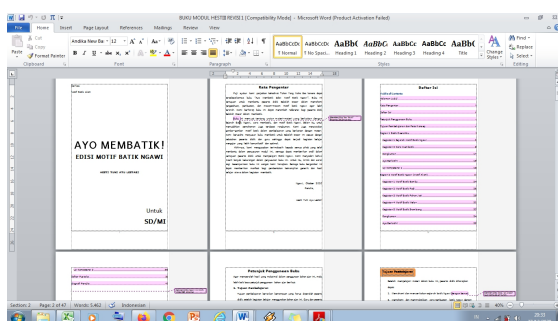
BUKU MODUL HESTIB REVISI 1 [Compatibility Mode] - Microsoft Word (Product Activation Failed)

File Home Insert Page Layout References Mailings Review View

Cut
Copy
Format Painter
Paste
Clipboard

Andika New Bas 12
Font

Paragraph

AaBbCcDc ¶ Normal
AaBbCcDc ¶ No Spaci...
AaBbC Heading 1
AaBbCc Heading 2
AaBbCc Heading 3
AaBbCc Heading 4
AaBbC Title
Change Styles
Styles

Find
Replace
Select
Editing

AYO MEMBATIK!
EDISI MOTIF BATIK NGAWI

Untuk
SD/MI

Kata Pengantar

Daftar Isi

Petunjuk Penggunaan Buku

Tujuan Pembelajaran

Section: 2 Page: 2 of 47 Words: 5.462 Indonesian
40%